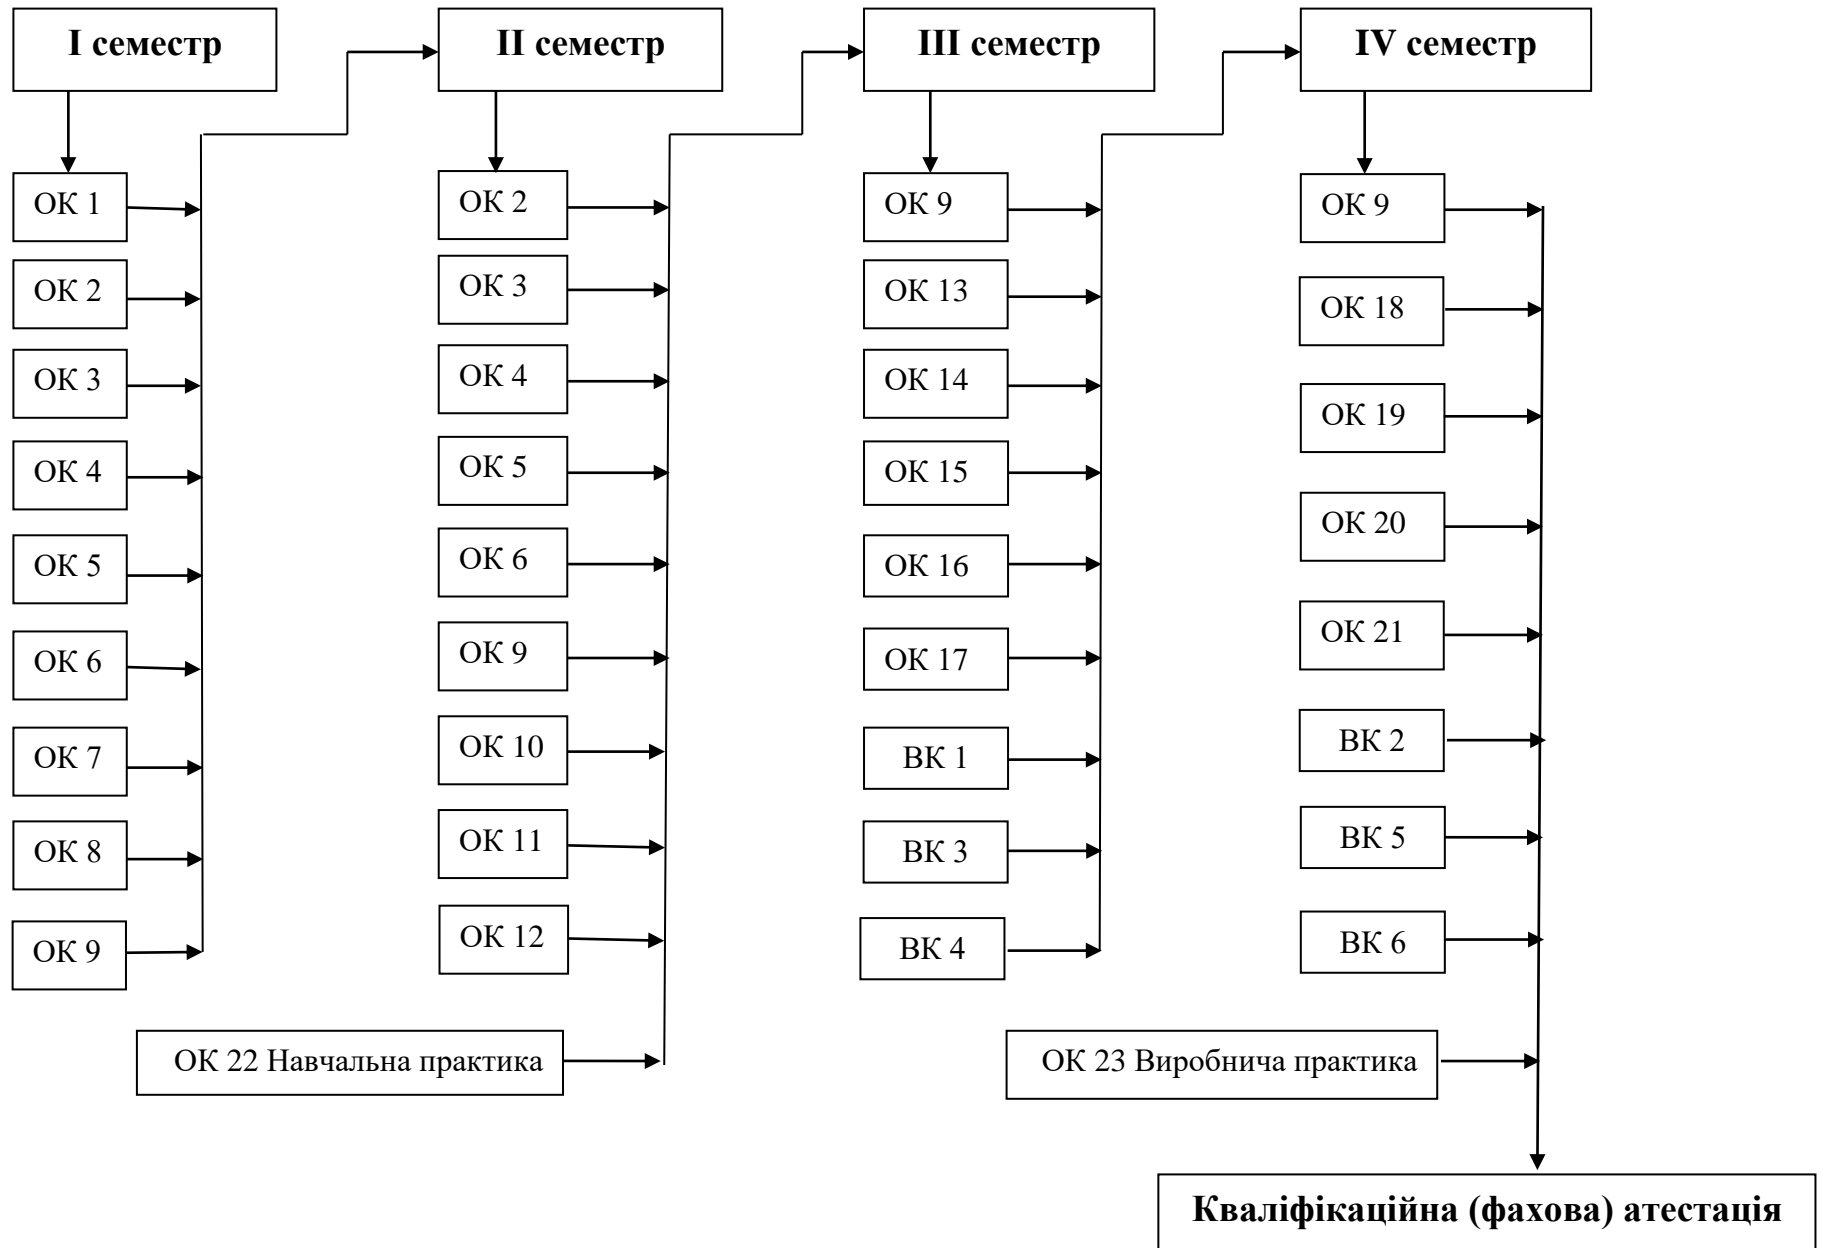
I семестр

ОК 1
ОК 2
ОК 3
ОК 4
ОК 5
ОК 6
ОК 7
ОК 8
ОК 9

II семестр

ОК 2
ОК 3
ОК 4
ОК 5
ОК 6
ОК 9
ОК 10
ОК 11
ОК 12

ОК 22 Навчальна практика

III семестр

ОК 9
ОК 13
ОК 14
ОК 15
ОК 16
ОК 17
ВК 1
ВК 3
ВК 4

IV семестр

ОК 9
ОК 18
ОК 19
ОК 20
ОК 21
ВК 2
ВК 5
ВК 6

ОК 23 Виробнича практика

Кваліфікаційна (фахова) атестація